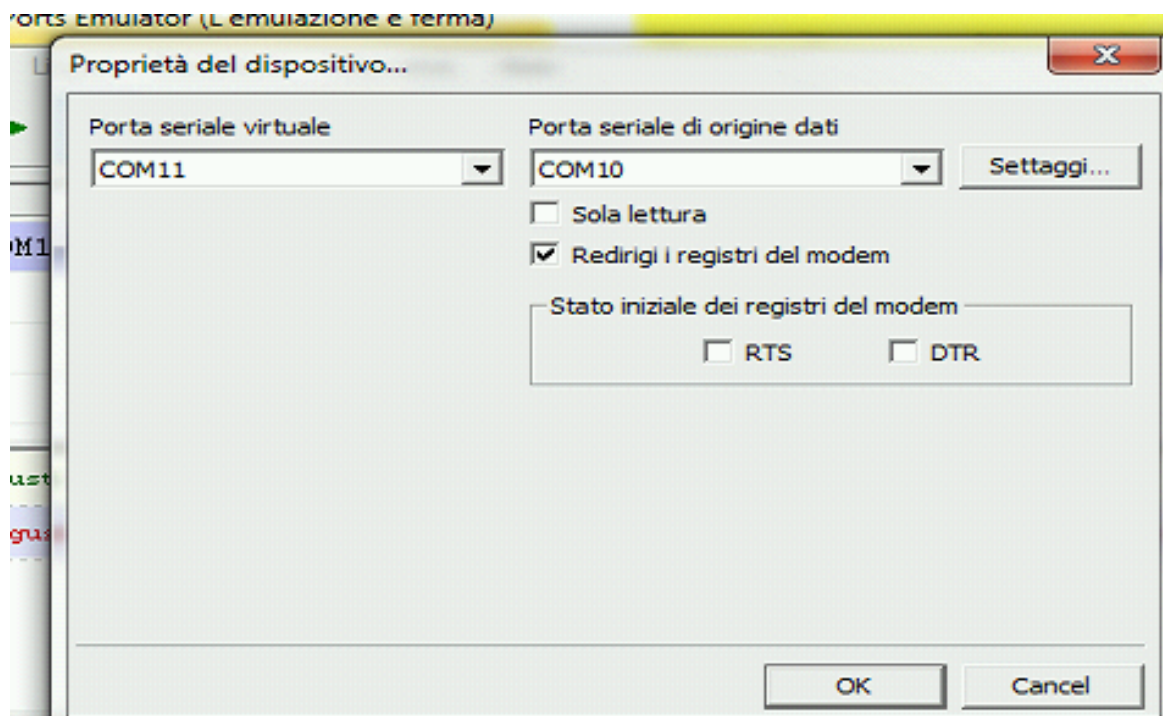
Ports Emulator (L'emulazione è ferma)

Proprietà del dispositivo...

Porta seriale virtuale
COM11

Porta seriale di origine dati
COM10
Settaggi...
Sola lettura
Redirigi i registri del modem

Stato iniziale dei registri del modem
RTS
DTR

OM1
ust
gus

OK
Cancel